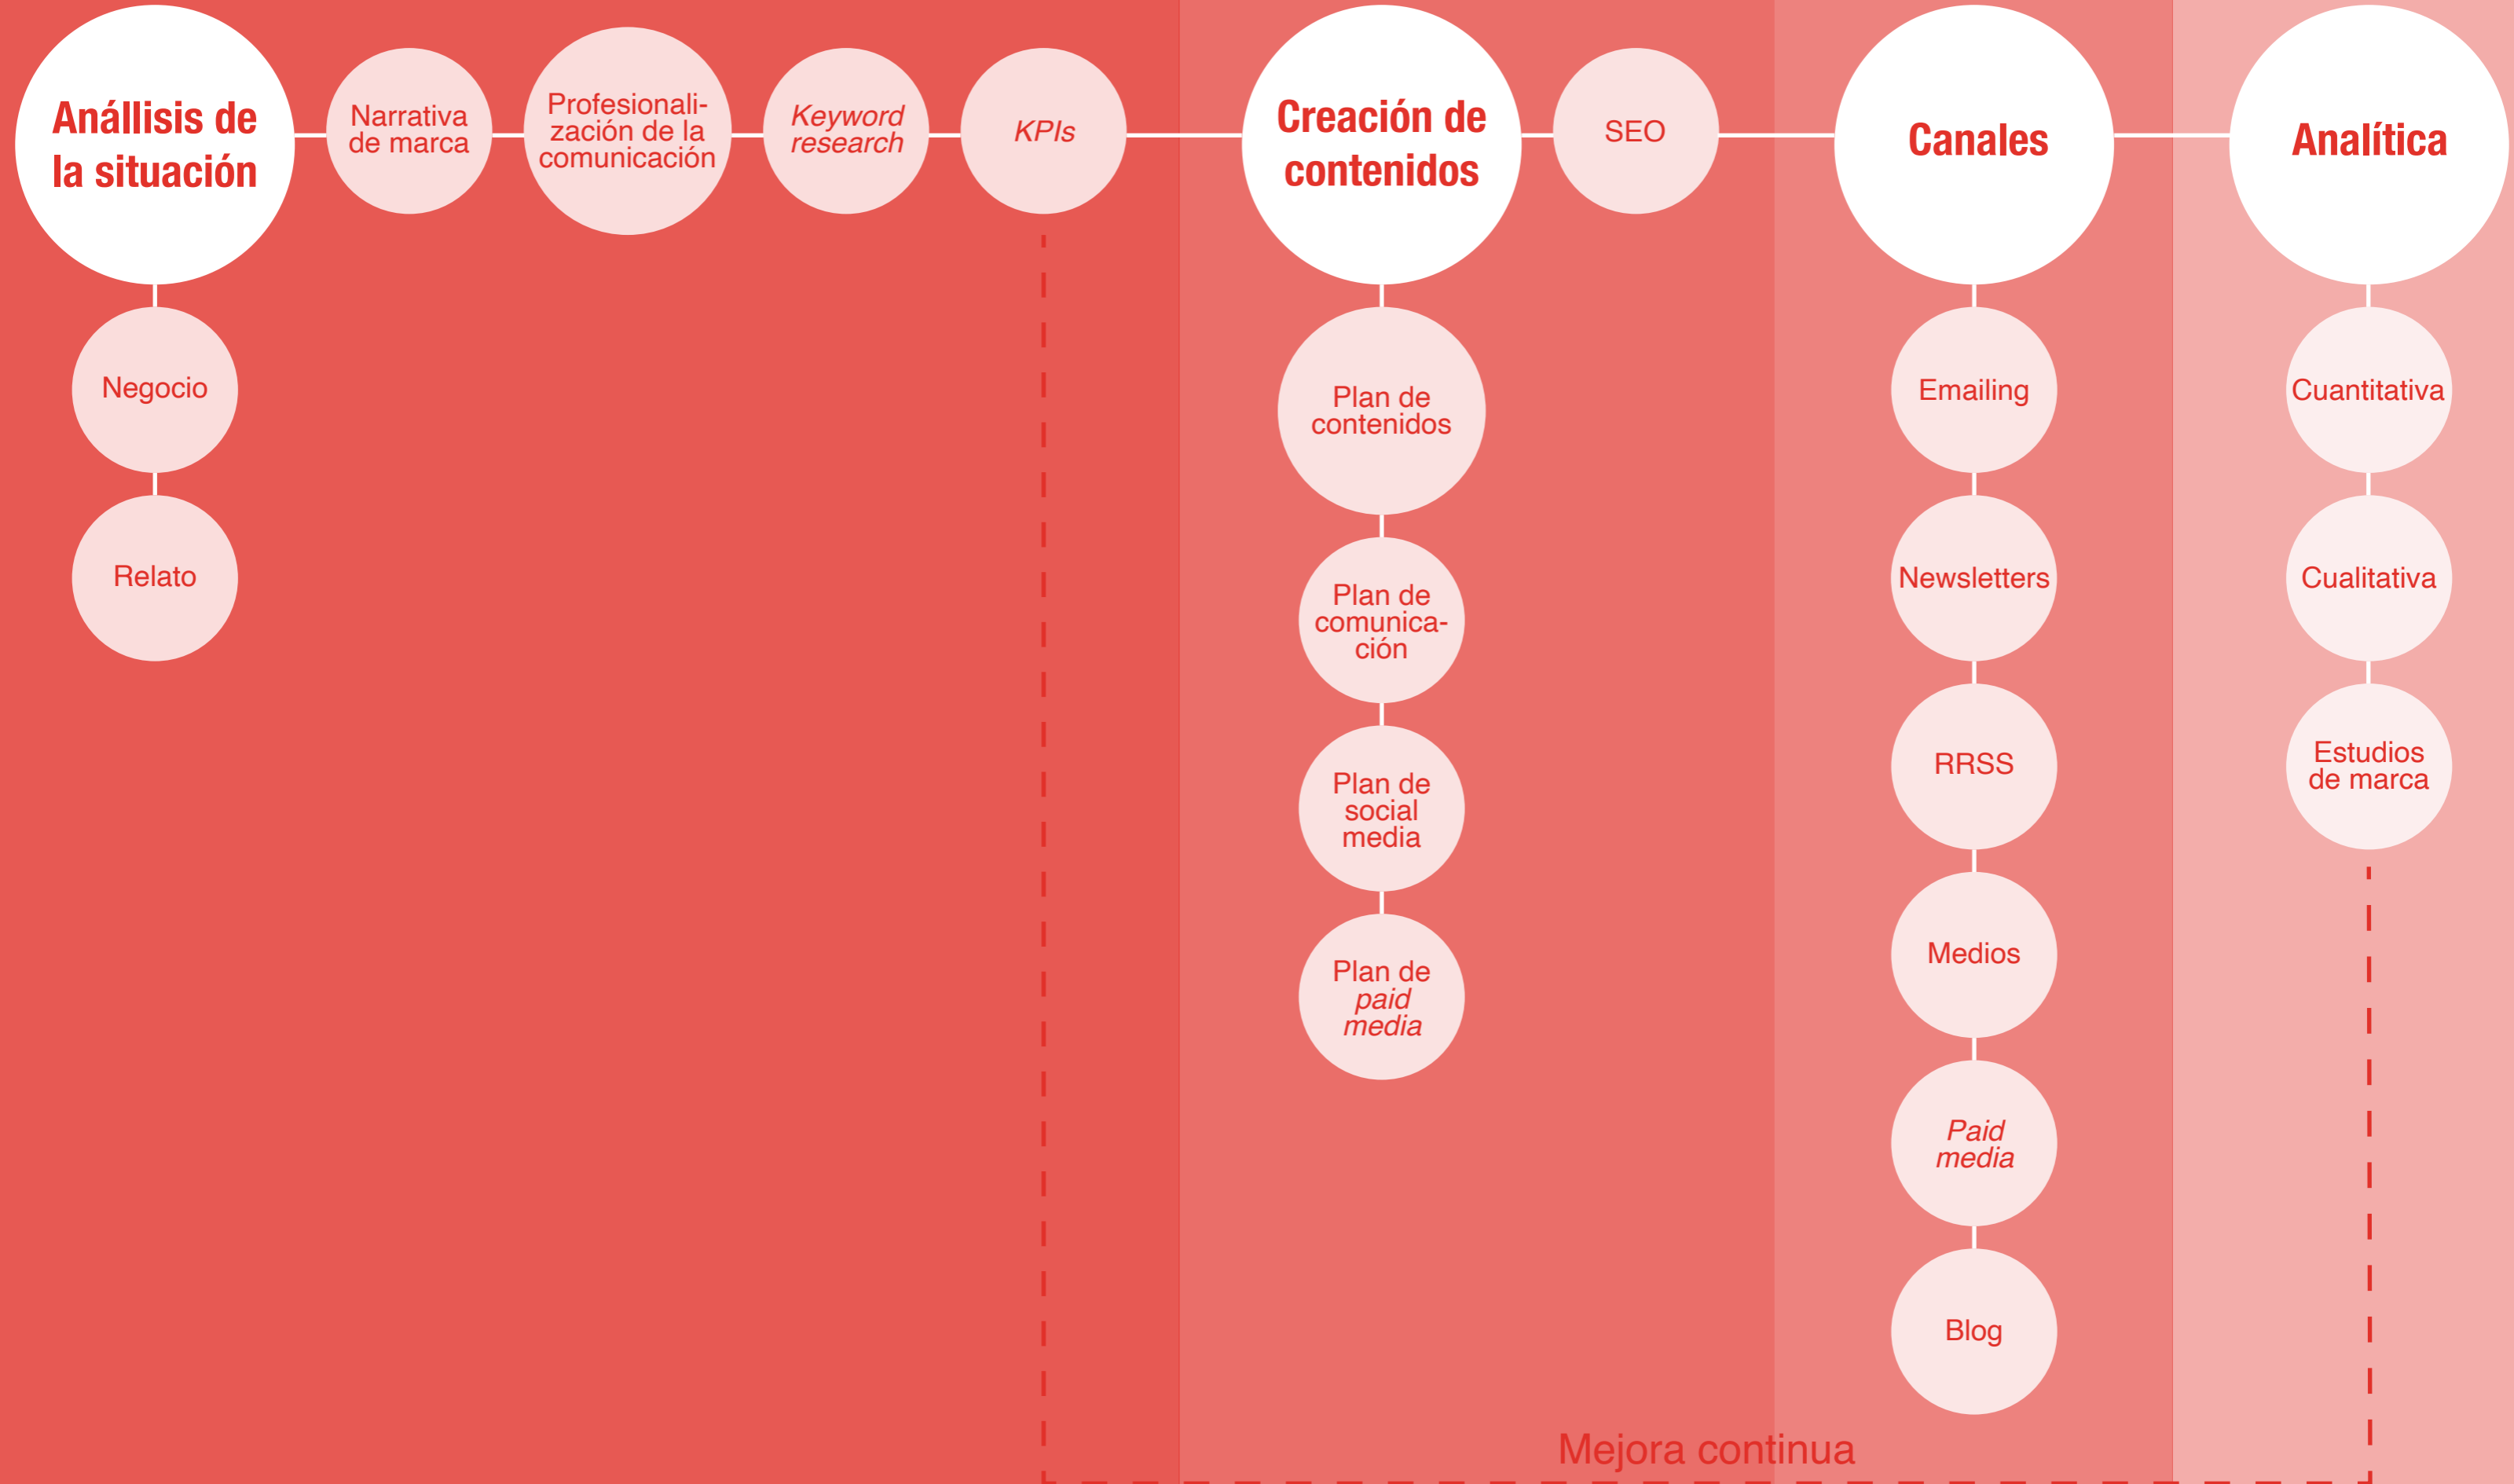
Anállisis de la situación

Narrativa de marca

Profesionalización de la comunicación

Keyword research

KPIs

Creación de contenidos

SEO

Canales

Analítica

Negocio

Relato

Plan de contenidos

Plan de comunicación

Plan de social media

Plan de paid media

Emailing

Newsletters

RRSS

Medios

Paid media

Blog

Cuantitativa

Cualitativa

Estudios de marca

Mejora continua